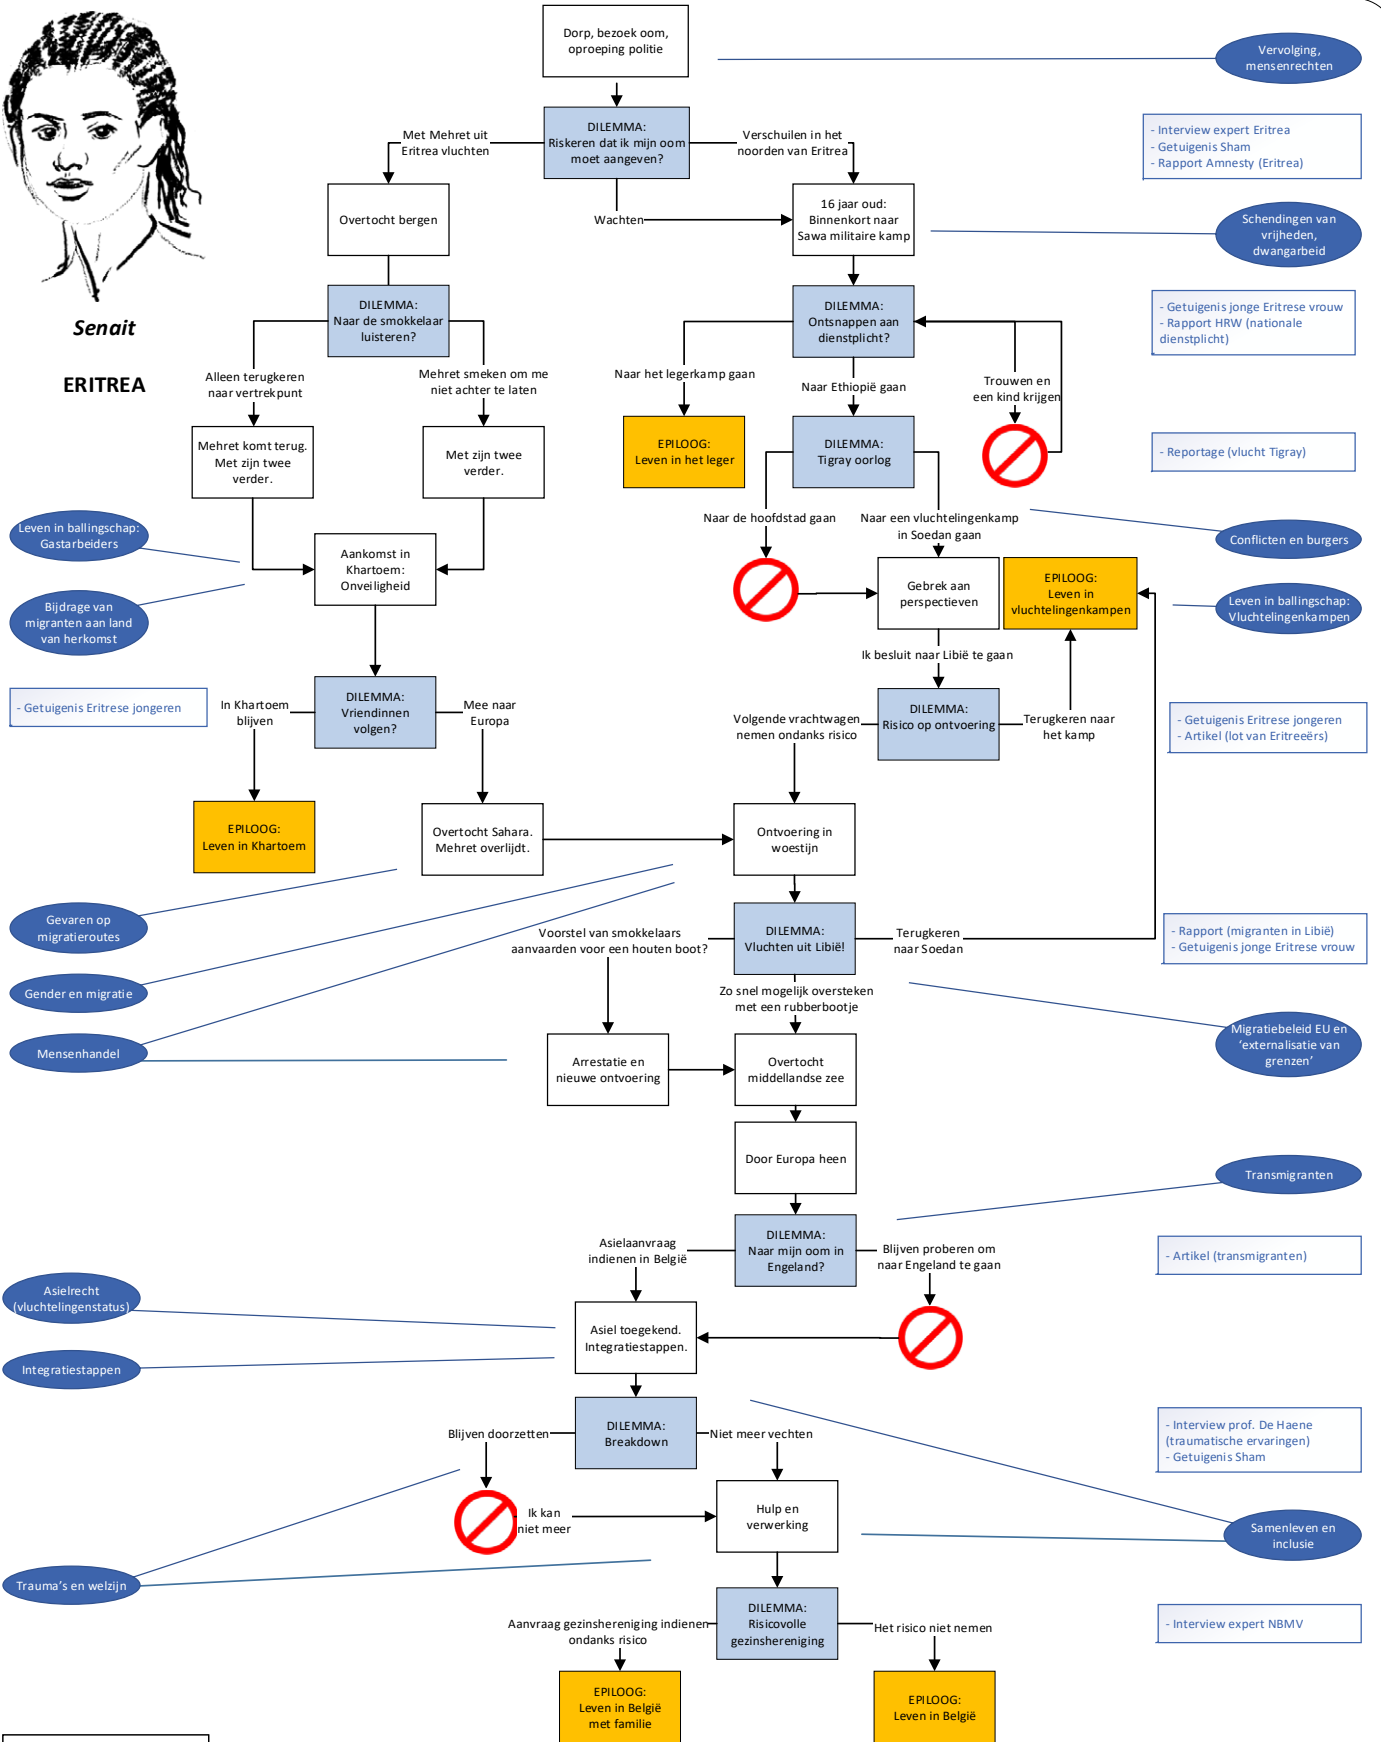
Senait

ERITREA

Dorp, bezoek oom, oproeping politie

Vervolging, mensenrechten

DILEMMA: Riskeren dat ik mijn oom moet aangeven?

Met Mehret uit Eritrea vluchten

Verschuilen in het noorden van Eritrea

- Interview expert Eritrea
- Getuigenis Sham
- Rapport Amnesty (Eritrea)

Overtocht bergen

Wachten

16 jaar oud: Binnenkort naar Sawa militaire kamp

Schendingen van vrijheden, dwangarbeid

DILEMMA: Naar de smokkelaar luisteren?

DILEMMA: Ontsnappen aan dienstplicht?

- Getuigenis jonge Eritrese vrouw
- Rapport HRW (nationale dienstplicht)

Alleen terugkeren naar vertrekpunt

Mehret smeken om me niet achter te laten

Naar het legerkamp gaan

Naar Ethiopië gaan

Trouwen en een kind krijgen

Mehret komt terug. Met zijn twee verder.

Met zijn twee verder.

EPILOOG: Leven in het leger

DILEMMA: Tigray oorlog

- Reportage (vlucht Tigray)

Naar de hoofdstad gaan

Naar een vluchtelingenkamp in Soedan gaan

Conflicten en burgers

Leven in ballingschap: Gastarbeiders

Aankomst in Khartoem: Onveiligheid

Bijdrage van migranten aan land van herkomst

Gebrek aan perspectieven

EPILOOG: Leven in vluchtelingenkampen

Leven in ballingschap: Vluchtelingenkampen

Ik besluit naar Libië te gaan

- Getuigenis Eritrese jongeren

In Khartoem blijven

DILEMMA: Vriendinnen volgen?

Mee naar Europa

Volgende vrachtwagen nemen ondanks risico

DILEMMA: Risico op ontvoering

Terugkeren naar het kamp

- Getuigenis Eritrese jongeren
- Artikel (lot van Eritreeërs)

EPILOOG: Leven in Khartoem

Overtocht Sahara. Mehret overlijdt.

Ontvoering in woestijn

Gevaren op migratieroutes

Voorstel van smokkelaars aanvaarden voor een houten boot?

DILEMMA: Vluchten uit Libië!

Terugkeren naar Soedan

- Rapport (migranten in Libië)
- Getuigenis jonge Eritrese vrouw

Gender en migratie

Zo snel mogelijk oversteken met een rubberbootje

Migratiebeleid EU en ‘externalisatie van grenzen’

Mensenhandel

Arrestatie en nieuwe ontvoering

Overtocht middellandse zee

Door Europa heen

Transmigranten

Asielaanvraag indienen in België

DILEMMA: Naar mijn oom in Engeland?

Blijven proberen om naar Engeland te gaan

- Artikel (transmigranten)

Asielrecht (vluchtelingenstatus)

Asiel toegekend. Integratiestappen.

Integratiestappen

Blijven doorzetten

DILEMMA: Breakdown

Niet meer vechten

- Interview prof. De Haene (traumatische ervaringen)
- Getuigenis Sham

Ik kan niet meer

Hulp en verwerking

Samenleven en inclusie

Trauma’s en welzijn

DILEMMA: Risicovolle gezinshereniging

Aanvraag gezinshereniging indienen ondanks risico

Het risico niet nemen

- Interview expert NBMV

EPILOOG: Leven in België met familie

EPILOOG: Leven in België